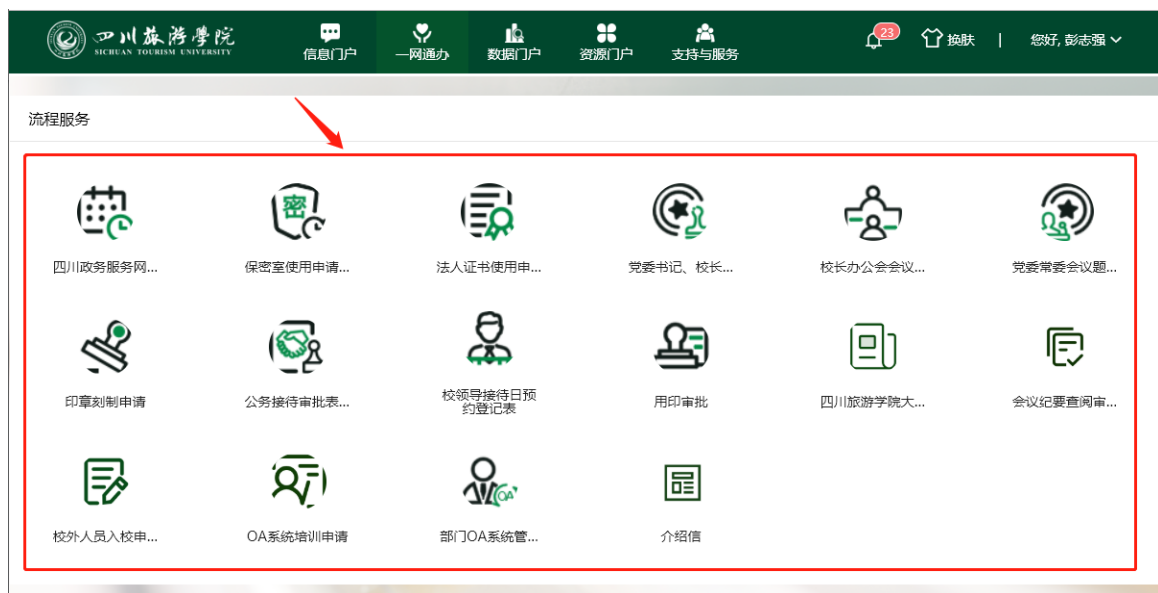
四川旅游学院
SICHUAN TOURISM UNIVERSITY

信息门户
一网通办
数据门户
资源门户
支持与服务

23
换肤
|
您好, 彭志强

流程服务

四川政务服务网...
保密室使用申请...
法人证书使用申...
党委书记、校长...
校长办公会会议...
党委常委会议题...

印章刻制申请
公务接待审批表...
校领导接待日预约登记表
用印审批
四川旅游学院大...
会议纪要查阅审...

校外人员入校申...
OA系统培训申请
部门OA系统管...
介绍信